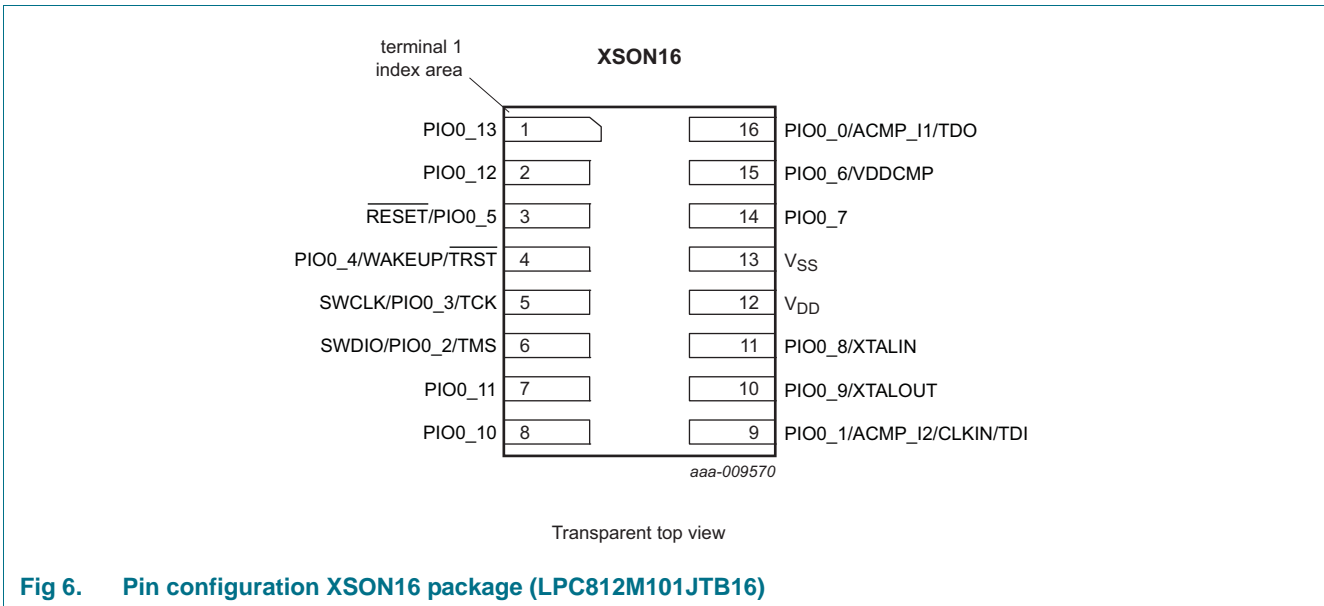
terminal 1 index area

XSON16

PIO0_13 1
PIO0_12 2
$\overline{\text{RESET}}$/PIO0_5 3
PIO0_4/WAKEUP/$\overline{\text{TRST}}$ 4
SWCLK/PIO0_3/TCK 5
SWDIO/PIO0_2/TMS 6
PIO0_11 7
PIO0_10 8

16 PIO0_0/ACMP_I1/TDO
15 PIO0_6/VDDCMP
14 PIO0_7
13 $V_{SS}$
12 $V_{DD}$
11 PIO0_8/XTALIN
10 PIO0_9/XTALOUT
9 PIO0_1/ACMP_I2/CLKIN/TDI

aaa-009570

Transparent top view

Fig 6. Pin configuration XSON16 package (LPC812M101JTB16)